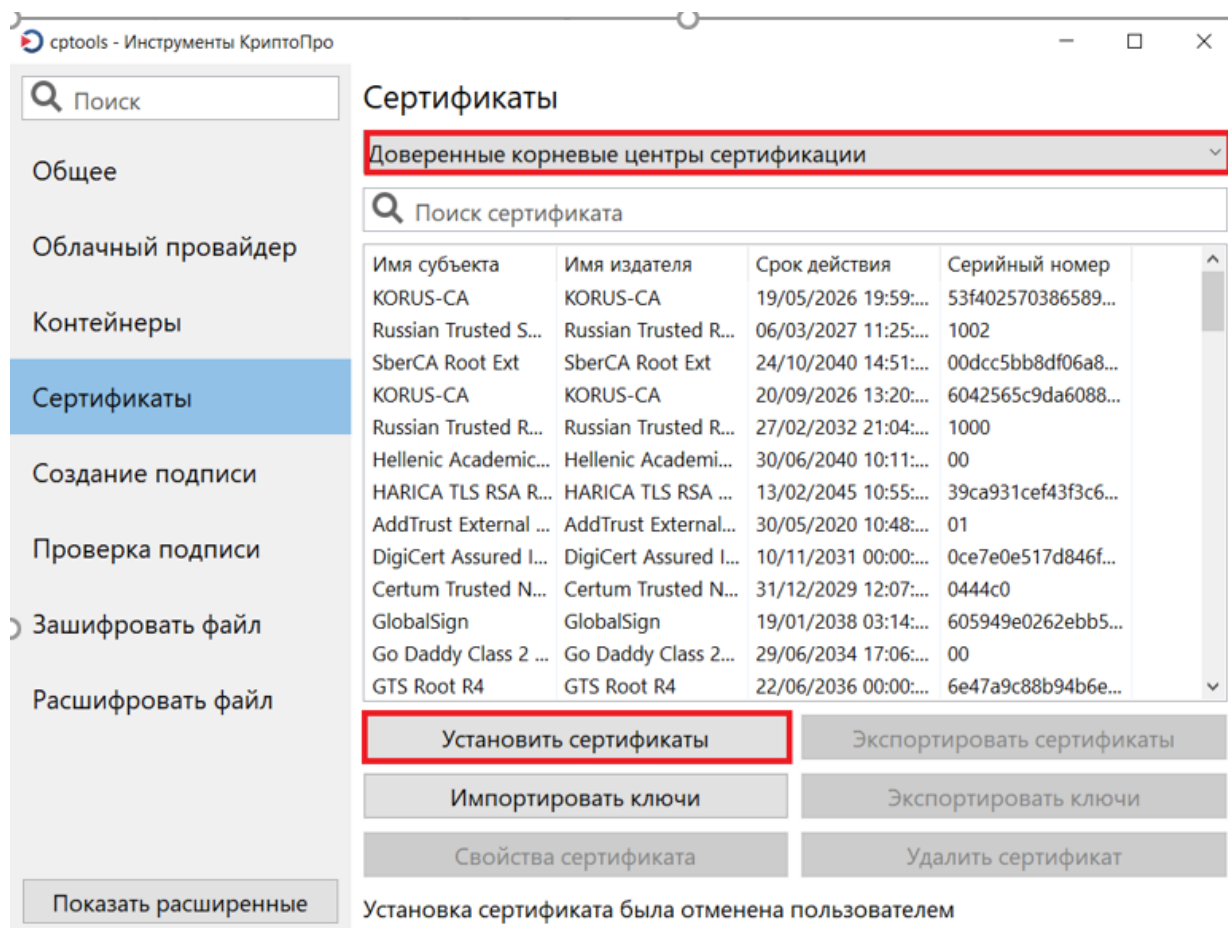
cptools - Инструменты КриптоПро

Поиск

Общее

Облачный провайдер

Контейнеры

Сертификаты

Создание подписи

Проверка подписи

Зашифровать файл

Расшифровать файл

Показать расширенные

Сертификаты

Доверенные корневые центры сертификации

Поиск сертификата

| Имя субъекта | Имя издателя | Срок действия | Серийный номер |
|---|---|---|---|
| KORUS-CA | KORUS-CA | 19/05/2026 19:59:... | 53f402570386589... |
| Russian Trusted S... | Russian Trusted R... | 06/03/2027 11:25:... | 1002 |
| SberCA Root Ext | SberCA Root Ext | 24/10/2040 14:51:... | 00dcc5bb8df06a8... |
| KORUS-CA | KORUS-CA | 20/09/2026 13:20:... | 6042565c9da6088... |
| Russian Trusted R... | Russian Trusted R... | 27/02/2032 21:04:... | 1000 |
| Hellenic Academic... | Hellenic Academi... | 30/06/2040 10:11:... | 00 |
| HARICA TLS RSA R... | HARICA TLS RSA ... | 13/02/2045 10:55:... | 39ca931cef43f3c6... |
| AddTrust External ... | AddTrust External... | 30/05/2020 10:48:... | 01 |
| DigiCert Assured I... | DigiCert Assured I... | 10/11/2031 00:00:... | 0ce7e0e517d846f... |
| Certum Trusted N... | Certum Trusted N... | 31/12/2029 12:07:... | 0444c0 |
| GlobalSign | GlobalSign | 19/01/2038 03:14:... | 605949e0262ebb5... |
| Go Daddy Class 2 ... | Go Daddy Class 2... | 29/06/2034 17:06:... | 00 |
| GTS Root R4 | GTS Root R4 | 22/06/2036 00:00:... | 6e47a9c88b94b6e... |

Установить сертификаты
Экспортировать сертификаты
Импортировать ключи
Экспортировать ключи
Свойства сертификата
Удалить сертификат

Установка сертификата была отменена пользователем